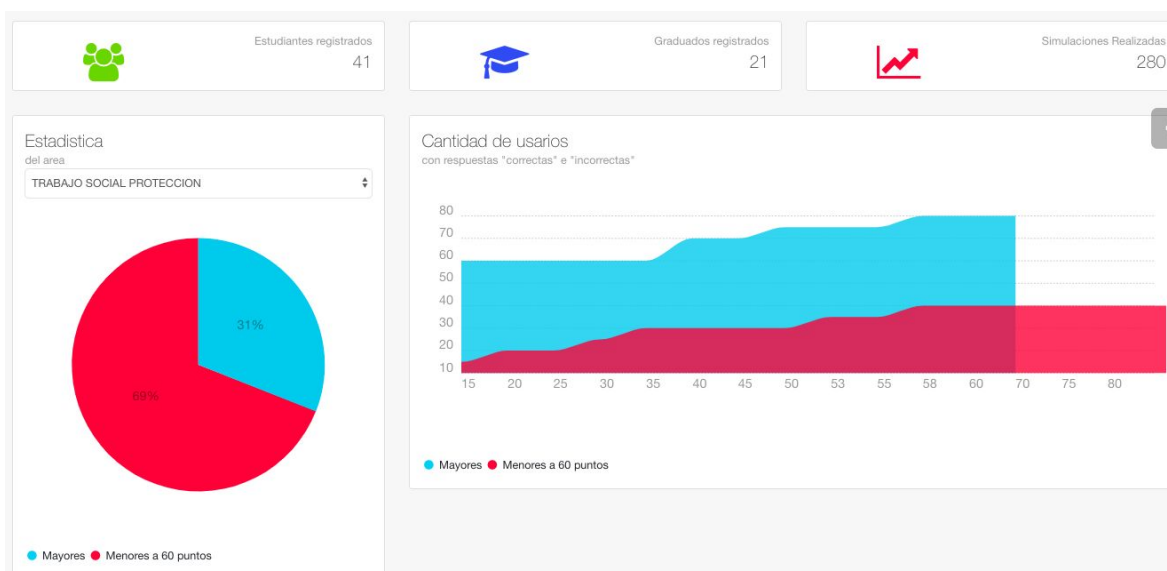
Estudiantes registrados
41

Graduados registrados
21

Simulaciones Realizadas
280

Estadistica
del area
TRABAJO SOCIAL PROTECCION

31%
69%

● Mayores ● Menores a 60 puntos

Cantidad de usarios
con respuestas "correctas" e "incorrectas"

80
70
60
50
40
30
20
10
15 20 25 30 35 40 45 50 53 55 58 60 70 75 80

● Mayores ● Menores a 60 puntos